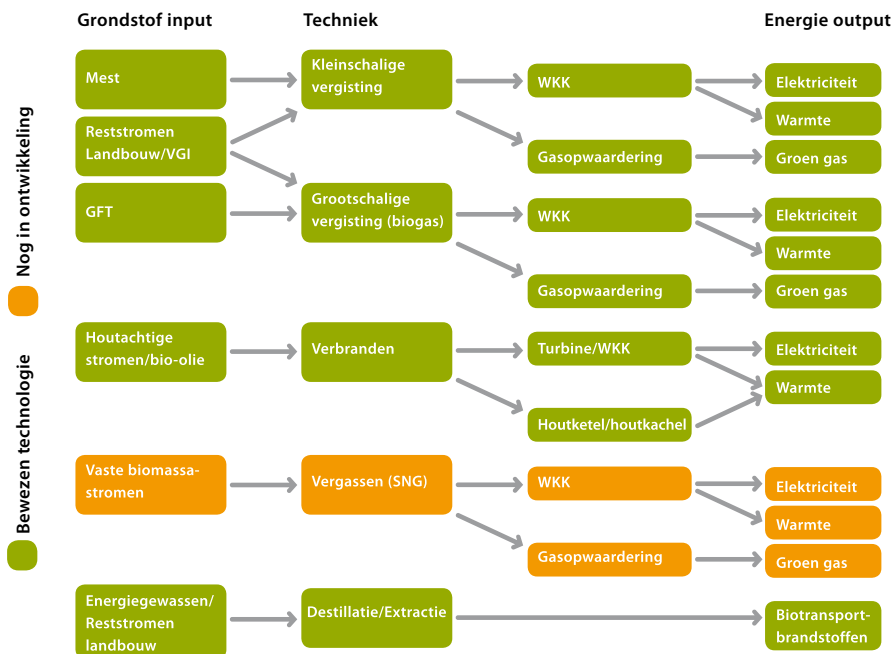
Nog in ontwikkeling

Bewezen technologie

Grondstof input

Techniek

Energie output

Mest

Reststromen Landbouw/VGI

GFT

Kleinschalige vergisting

Grootschalige vergisting (biogas)

WKK

Gasopwaardering

WKK

Gasopwaardering

Elektriciteit

Warmte

Groen gas

Elektriciteit

Warmte

Groen gas

Houtachtige stromen/bio-olie

Verbranden

Turbine/WKK

Houtketel/houtkachel

Elektriciteit

Warmte

Vaste biomassa-stromen

Vergassen (SNG)

WKK

Gasopwaardering

Elektriciteit

Warmte

Groen gas

Energiegewassen/ Reststromen landbouw

Destillatie/Extractie

Biotransport-brandstoffen